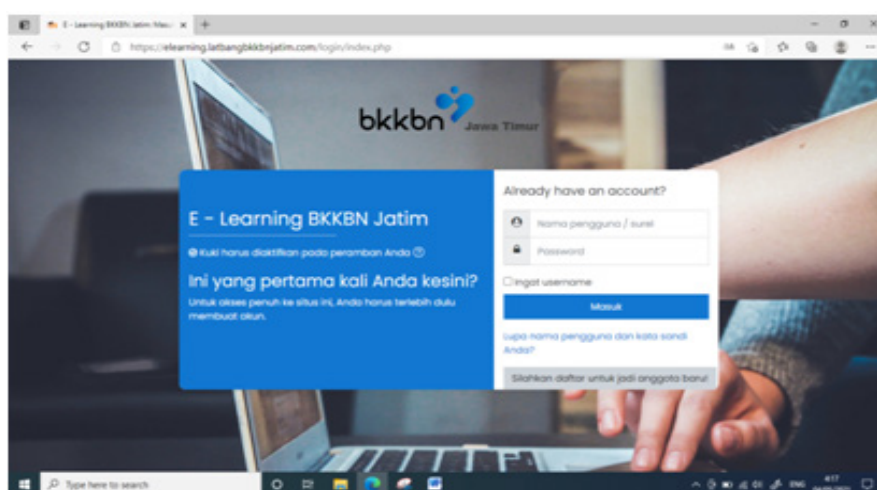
E - Learning BKKBN Jatim: Masuk ×

https://elearning.latbangbkkbnjatim.com/login/index.php

bkkbn Jawa Timur

E - Learning BKKBN Jatim

Kuki harus diaktifkan pada peramban Anda

Ini yang pertama kali Anda kesini?

Untuk akses penuh ke situs ini, Anda harus terlebih dulu membuat akun.

Already have an account?

Nama pengguna / surel

Password

Ingat username

Masuk

Lupa nama pengguna dan kata sandi Anda?

Silahkan daftar untuk jadi anggota baru!

Type here to search

ENG

4:17